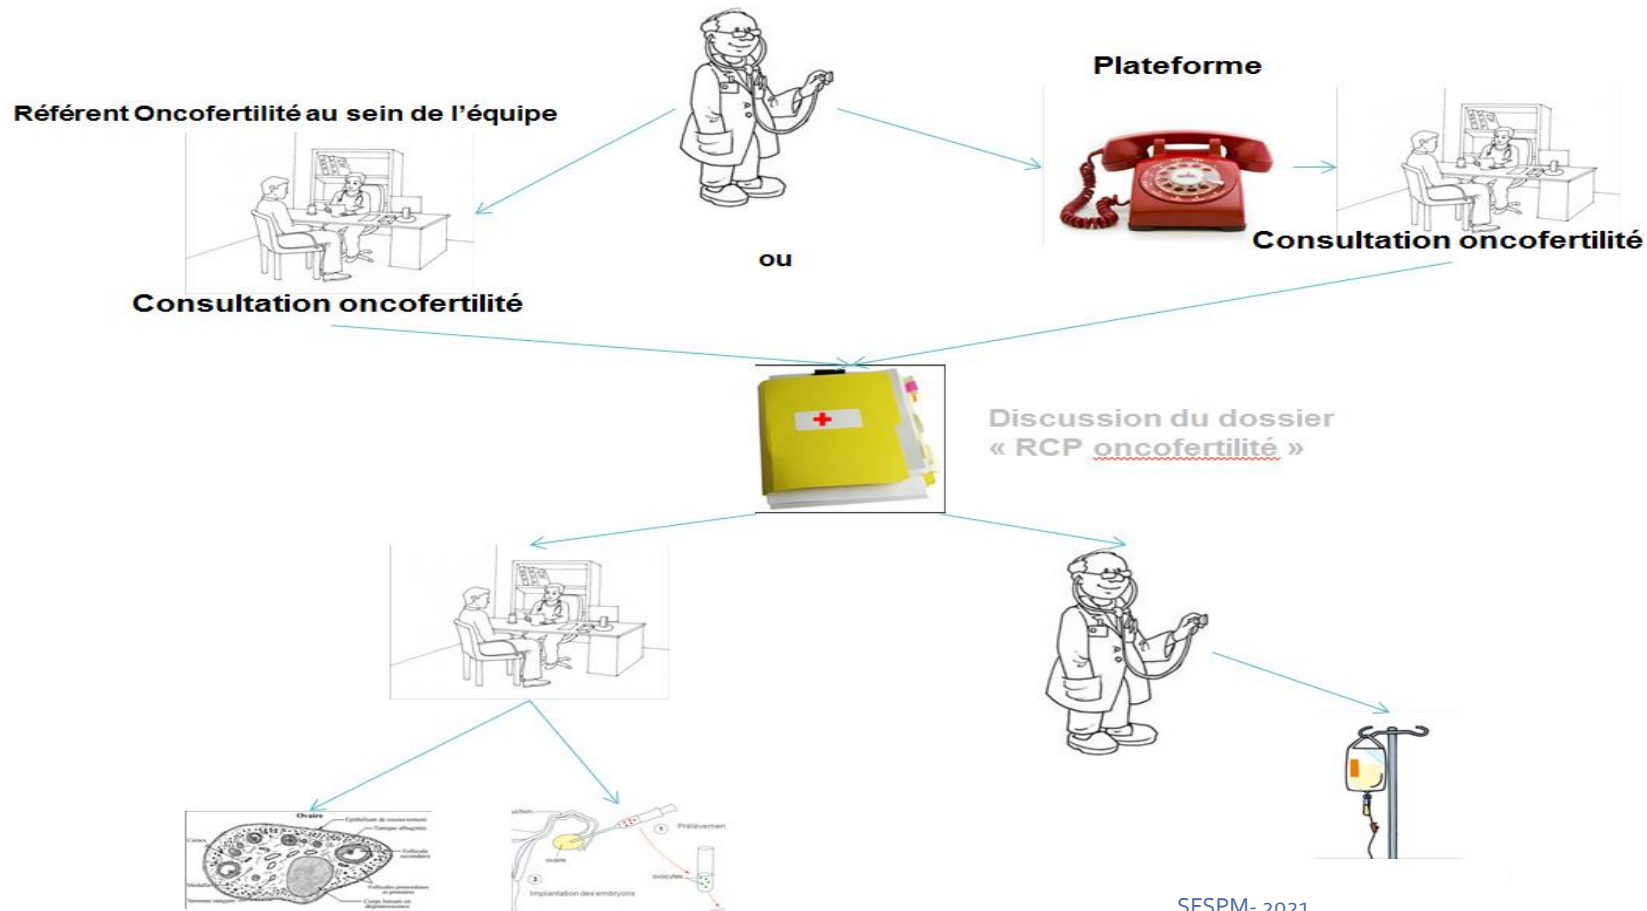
Plateforme

Référent Oncofertilité au sein de l'équipe

Consultation oncofertilité

ou

Consultation oncofertilité

Discussion du dossier
« RCP oncofertilité »

Ovaire

Cortex

Médulla

Vaisseaux sanguins

Épithélium de recouvrement

Tunique albuginée

Follicules secondaires

Follicules primordiaux et primaires

Corps luteum en dégénérescence

Prélèvement

ovaire

ovocytes

Implantation des embryons

SFSPM- 2021